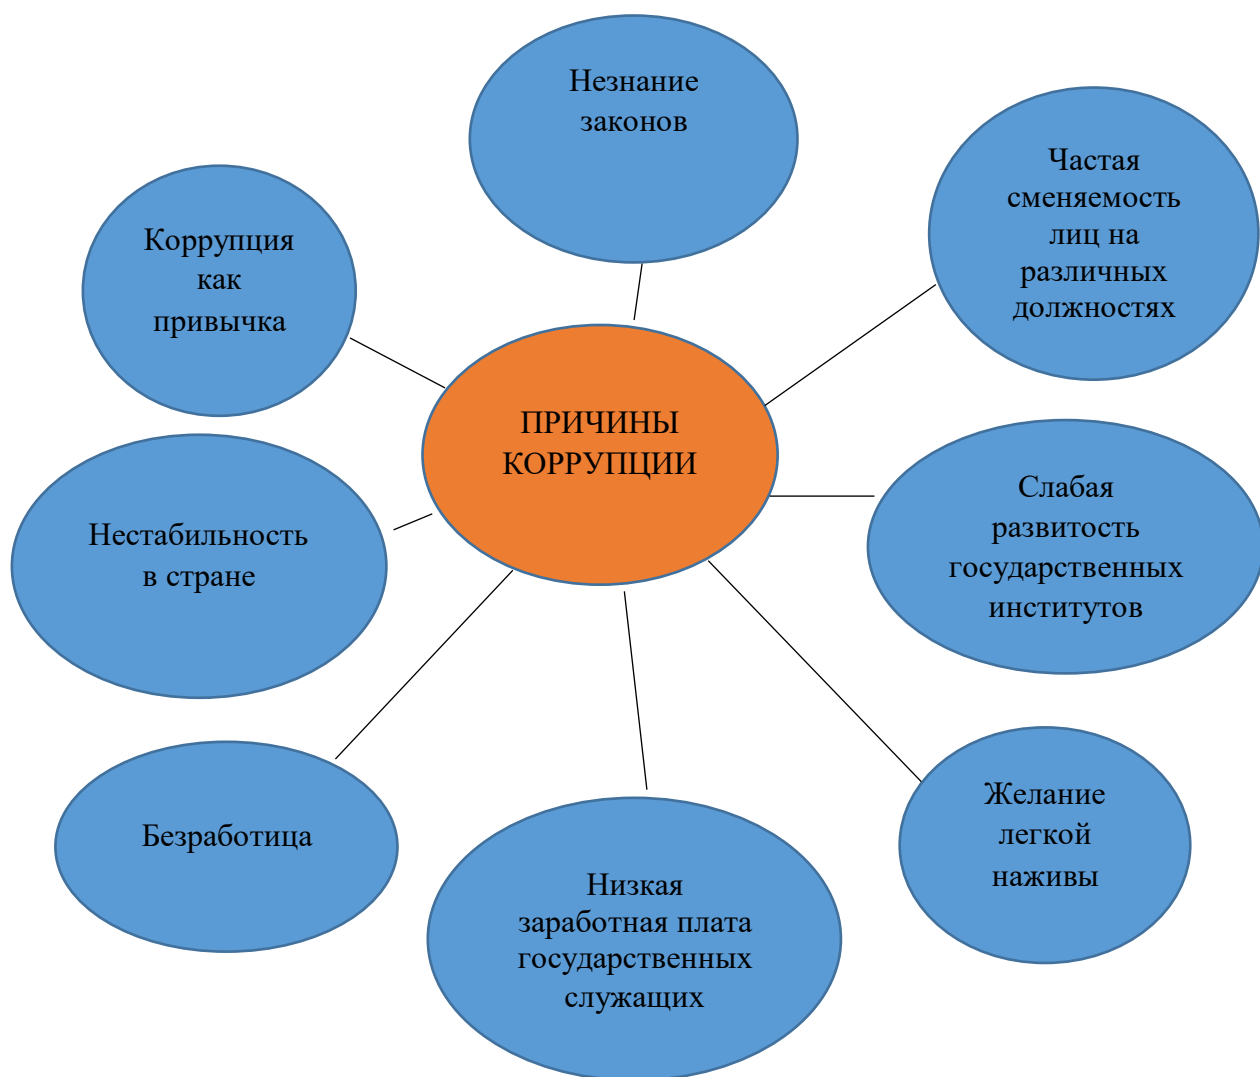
Незнание законов

Коррупция как привычка

Частая сменяемость лиц на различных должностях

ПРИЧИНЫ КОРРУПЦИИ

Нестабильность в стране

Слабая развитость государственных институтов

Безработица

Низкая заработная плата государственных служащих

Желание легкой наживы